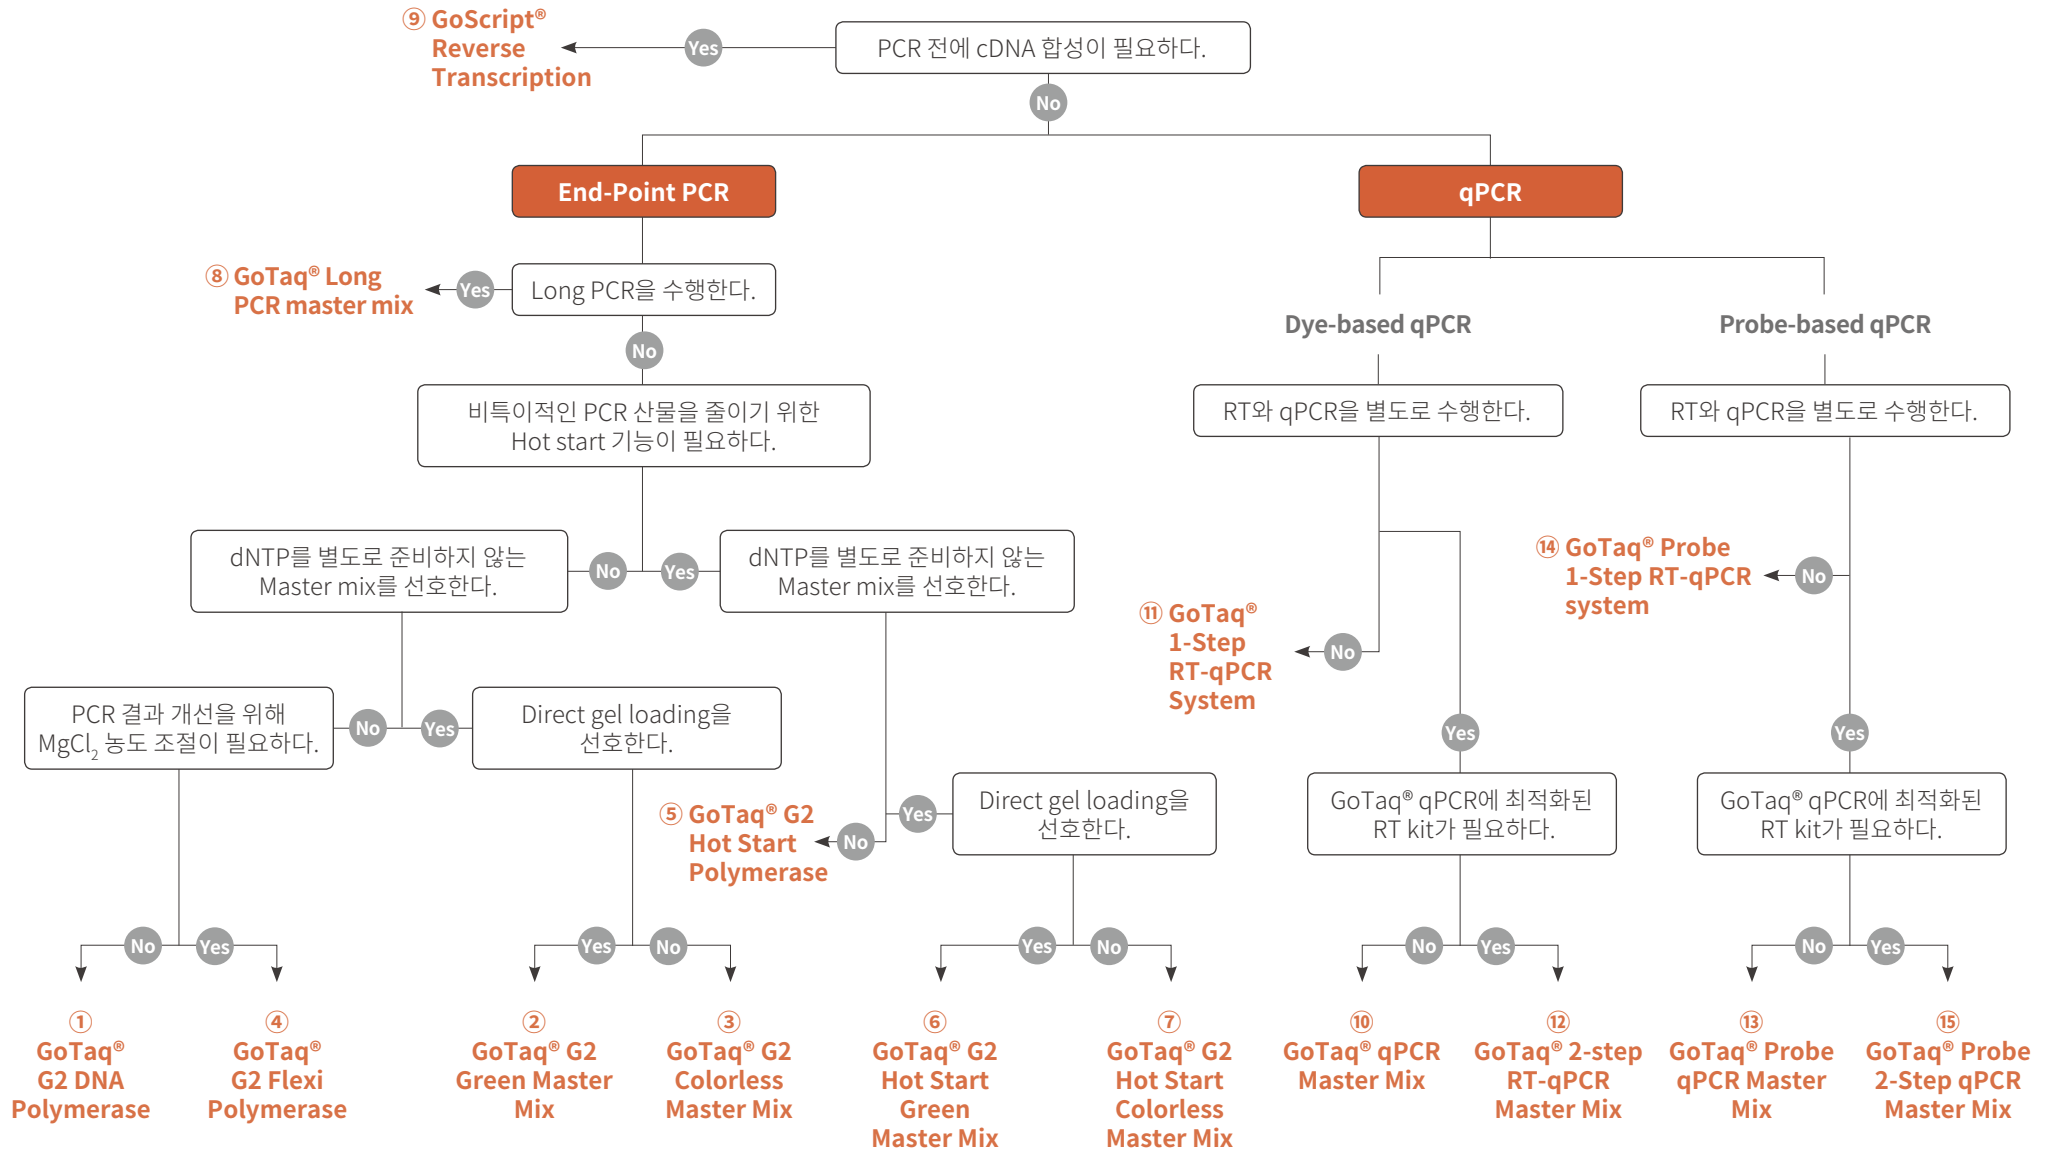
⑨ GoScript® Reverse Transcription

Yes

PCR 전에 cDNA 합성이 필요하다.

No

End-Point PCR

qPCR

⑧ GoTaq® Long PCR master mix

Yes

Long PCR을 수행한다.

No

비특이적인 PCR 산물을 줄이기 위한 Hot start 기능이 필요하다.

dNTP를 별도로 준비하지 않는 Master mix를 선호한다.

No

Yes

dNTP를 별도로 준비하지 않는 Master mix를 선호한다.

PCR 결과 개선을 위해 $MgCl_2$ 농도 조절이 필요하다.

No

Yes

Direct gel loading을 선호한다.

⑤ GoTaq® G2 Hot Start Polymerase

No

Yes

Direct gel loading을 선호한다.

Dye-based qPCR

Probe-based qPCR

RT와 qPCR을 별도로 수행한다.

RT와 qPCR을 별도로 수행한다.

⑪ GoTaq® 1-Step RT-qPCR System

No

⑭ GoTaq® Probe 1-Step RT-qPCR system

No

Yes

Yes

GoTaq® qPCR에 최적화된 RT kit가 필요하다.

GoTaq® qPCR에 최적화된 RT kit가 필요하다.

No

Yes

Yes

No

Yes

No

No

Yes

No

Yes

① GoTaq® G2 DNA Polymerase

④ GoTaq® G2 Flexi Polymerase

② GoTaq® G2 Green Master Mix

③ GoTaq® G2 Colorless Master Mix

⑥ GoTaq® G2 Hot Start Green Master Mix

⑦ GoTaq® G2 Hot Start Colorless Master Mix

⑩ GoTaq® qPCR Master Mix

⑫ GoTaq® 2-step RT-qPCR Master Mix

⑬ GoTaq® Probe qPCR Master Mix

⑮ GoTaq® Probe 2-Step qPCR Master Mix